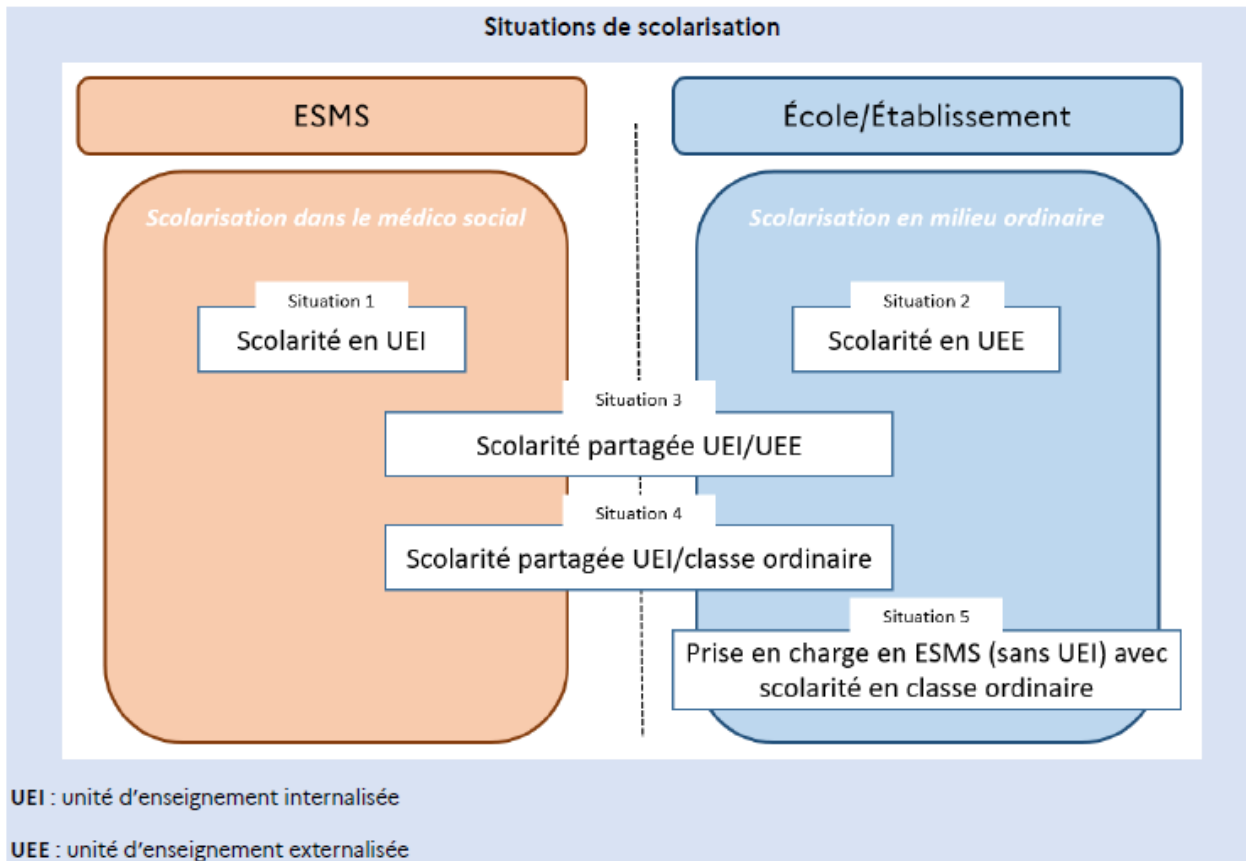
Situations de scolarisation

ESMS

École/Établissement

Scolarisation dans le médico social

Scolarisation en milieu ordinaire

Situation 1

Scolarité en UEI

Situation 2

Scolarité en UEE

Situation 3

Scolarité partagée UEI/UEE

Situation 4

Scolarité partagée UEI/classe ordinaire

Situation 5

Prise en charge en ESMS (sans UEI) avec scolarité en classe ordinaire

UEI : unité d'enseignement internalisée

UEE : unité d'enseignement externalisée